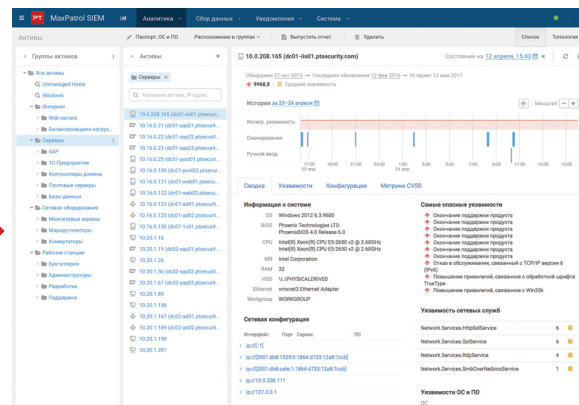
PT MaxPatrol SIEM Аналитика Сбор данных Уведомления Система

Активы Паспорт, ОС и ПО Расположение в группах Выпустить отчет Удалить Список Топология

Группы активов

Все активы
Unmanaged Hosts
Windows
Интернет
Web-servers
Балансировщики нагруз...
Серверы
SAP
1С:Предприятие
Контроллеры домена
Почтовые серверы
Базы данных
Сетевое оборудование
Межсетевые экраны
Маршрутизаторы
Коммутаторы
Рабочие станции
Бухгалтерия
Администраторы
Разработка
Поддержка

Активы

Серверы ×

Название актива, IP-адрес

10.0.208.165 (dc01-iis01.ptsecurit...
10.16.0.21 (dc01-sap01.ptsecurit...
10.16.0.22 (dc01-sap02.ptsecurit...
10.16.0.23 (dc01-sap03.ptsecurit...
10.16.0.25 (dc01-pps01.ptsecurit...
10.16.0.100 (dc01-pos02.ptsecur...
10.16.0.121 (dc01-web01.ptsecur...
10.16.0.122 (dc01-web02.ptsecur...
10.16.0.123 (dc01-ad01.ptsecurit...
10.16.0.125 (dc01-ad02.ptsecurit...
10.16.0.150 (dc01-1c01.ptsecurit...
10.20.1.16
10.20.1.19 (dc02-sap01.ptsecurit...
10.20.1.26
10.20.1.50 (dc02-sap02.ptsecurit...
10.20.1.67 (dc02-sap03.ptsecurit...
10.20.1.99
10.20.1.156
10.20.1.167 (dc02-ad01.ptsecurit...
10.20.1.189 (dc02-ad02.ptsecurit...
10.20.1.198
10.20.1.201

10.0.208.165 (dc01-iis01.ptsecurity.com)
Состояние на 12 апреля, 15:43

Обнаружен 27 окт 2015 → Последнее обновление 12 фев 2016 → Устареет 12 мая 2017
9968.8 Средняя значимость

История за 23–24 апреля Масштаб

Интегр. уязвимость
Сканирование
Ручной ввод

17:00 23 апр. 19:00 21:00 23:00 1:00 24 апр. 3:00 5:00 7:00 9:00 11:00 13:00 15:00

Сводка Уязвимости Конфигурация Метрики CVSS

Информация о системе
OS Windows 2012 6.3.9600
BIOS Phoenix Technologies LTD PhoenixBIOS 4.0 Release 6.0
CPU Intel(R) Xeon(R) CPU E5-2650 v2 @ 2.60GHz Intel(R) Xeon(R) CPU E5-2650 v2 @ 2.60GHz
MB Intel Corporation
RAM 32
HDD \\.\PHYSICALDRIVE0
Ethernet vmxnet3 Ethernet Adapter
Workgroup WORKGROUP

Самые опасные уязвимости
Окончание поддержки продукта
Окончание поддержки продукта
Окончание поддержки продукта
Окончание поддержки продукта
Окончание поддержки продукта
Окончание поддержки продукта
Окончание поддержки продукта
Окончание поддержки продукта
Отказ в обслуживании, связанный с TCP/IP версии 6 (IPv6)
Повышение привилегий, связанное с обработкой шрифта TrueType
Повышение привилегий, связанное с Win32k

Сетевая конфигурация
Интерфейс Порт Сервис ПО
ipv6[::1]
ipv6[2001:db8:1329:0:1864:d733:12a8:7cc6]
ipv6[2001:db8:cafe:1:1864:d733:12a8:7cc6]
ipv4[10.0.208.111
ipv4[127.0.0.1

Уязвимость сетевых служб
Network.Services.HttpSslService 6
Network.Services.SslService 6
Network.Services.RdpService 4
Network.Services.SmbOverNetbiosService 1

Уязвимость ОС и ПО
ОС